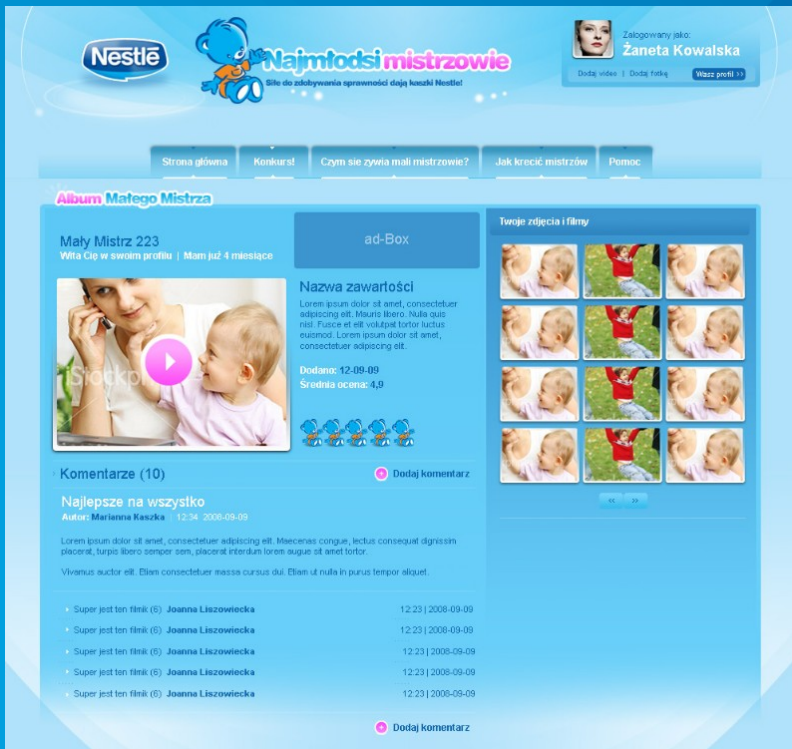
Nestlé

Najmłodsi mistrzowie
Siłę do zdobywania sprawności dają kaszki Nestlé!

Zalogowany jako:
Żaneta Kowalska
Dodaj video | Dodaj fotkę
Wasz profil >>

Strona główna | Konkurs | Czym się żywią mali mistrzowie? | Jak kręcić mistrzów | Pomoc

Album Małego Mistrza

Mały Mistrz 223
Wita Cię w swoim profilu | Mam już 4 miesiące

ad-Box

Nazwa zawartości
Lorem ipsum dolor sit amet, consectetuer adipiscing elit. Mauris libero. Nulla quis nisl. Fusce et elit volutpat tortor luctus euismod. Lorem ipsum dolor sit amet, consectetuer adipiscing elit.

Dodano: 12-09-09
Średnia ocena: 4,9

Twoje zdjęcia i filmy

<< >>

Komentarze (10)
Dodaj komentarz

Najlepsze na wszystko
Autor: Marianna Kaszka | 12:34 2008-09-09

Lorem ipsum dolor sit amet, consectetuer adipiscing elit. Maecenas congue, lectus consequat dignissim placerat, turpis libero semper sem, placerat interdum lorem augue sit amet tortor.

Vivamus auctor elit. Etiam consectetuer massa cursus dui. Etiam ut nulla in purus tempor aliquet.

Super jest ten filmik (6) Joanna Liszowiecka 12:23 | 2008-09-09
Super jest ten filmik (6) Joanna Liszowiecka 12:23 | 2008-09-09
Super jest ten filmik (6) Joanna Liszowiecka 12:23 | 2008-09-09
Super jest ten filmik (6) Joanna Liszowiecka 12:23 | 2008-09-09
Super jest ten filmik (6) Joanna Liszowiecka 12:23 | 2008-09-09

Dodaj komentarz